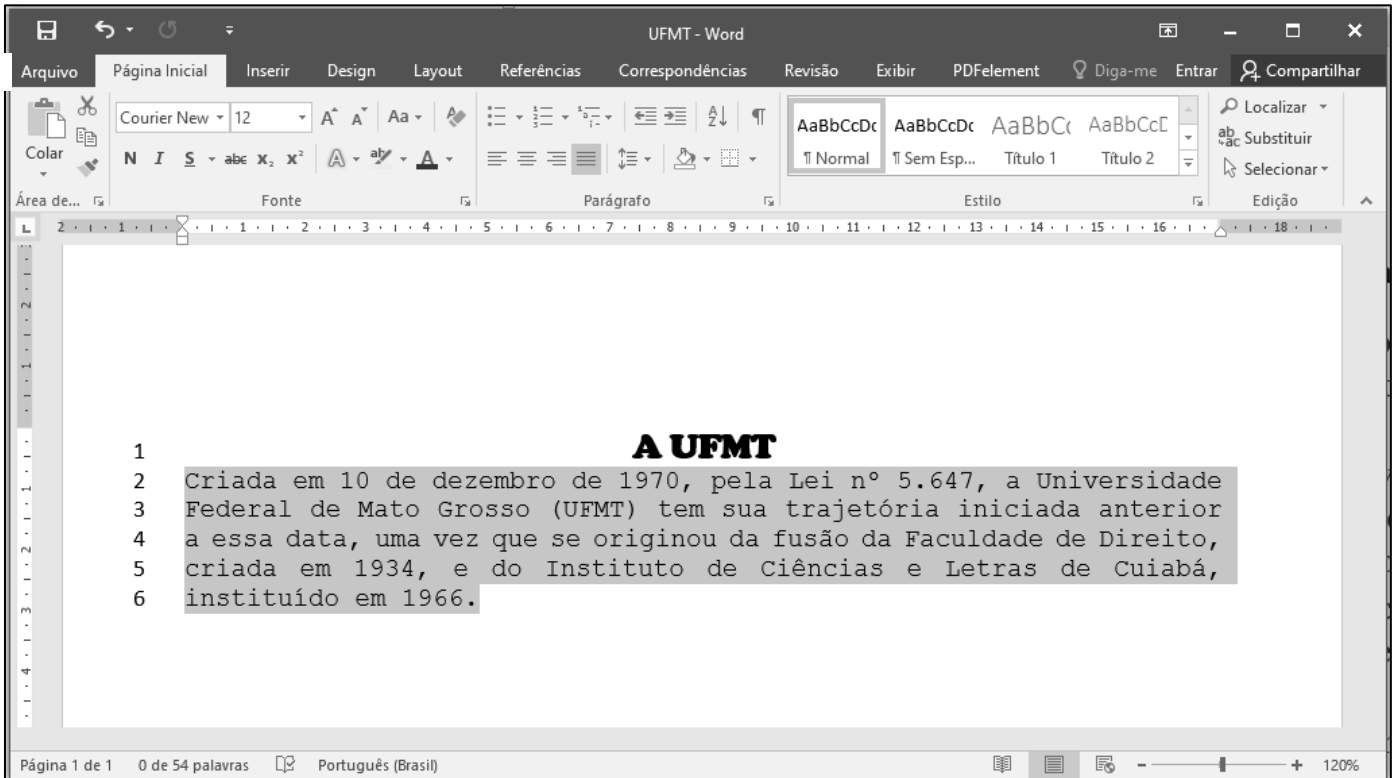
UFMT - Word

Arquivo Página Inicial Inserir Design Layout Referências Correspondências Revisão Exibir PDFelement Diga-me Entrar Compartilhar

Colar
Courier New 12
Aa
N I S abc $x_2$ $x^2$
AaBbCcDc ¶ Normal
AaBbCcDc ¶ Sem Esp...
AaBbC Título 1
AaBbCcD Título 2
Localizar
Substituir
Selecionar
Área de... Fonte Parágrafo Estilo Edição

1 A UFMT
2 Criada em 10 de dezembro de 1970, pela Lei nº 5.647, a Universidade
3 Federal de Mato Grosso (UFMT) tem sua trajetória iniciada anterior
4 a essa data, uma vez que se originou da fusão da Faculdade de Direito,
5 criada em 1934, e do Instituto de Ciências e Letras de Cuiabá,
6 instituído em 1966.

Página 1 de 1 0 de 54 palavras Português (Brasil) 120%